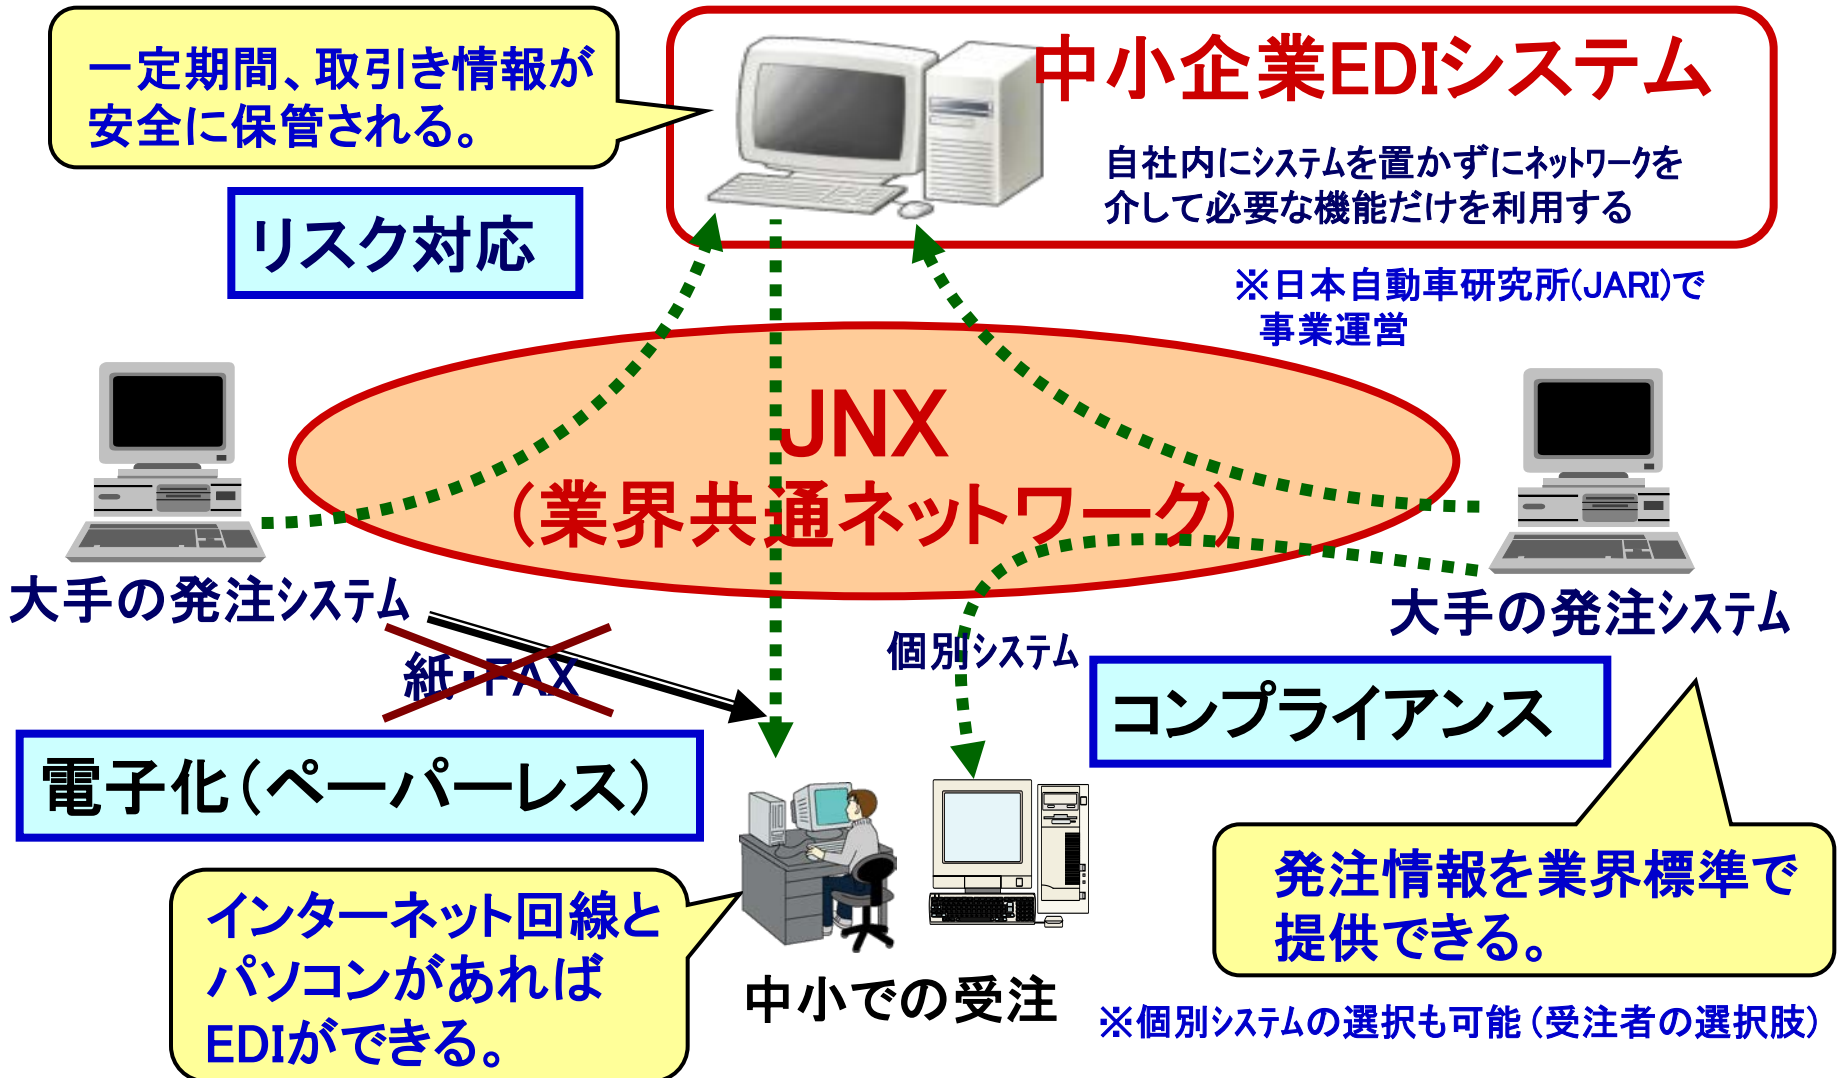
一定期間、取引き情報が安全に保管される。

中小企業EDIシステム

自社内にシステムを置かずにネットワークを介して必要な機能だけを利用する

リスク対応

※日本自動車研究所(JARI)で事業運営

JNX
(業界共通ネットワーク)

大手の発注システム

大手の発注システム

紙・FAX

個別システム

コンプライアンス

電子化(ペーパーレス)

発注情報を業界標準で提供できる。

インターネット回線とパソコンがあればEDIができる。

中小での受注

※個別システムの選択も可能(受注者の選択肢)